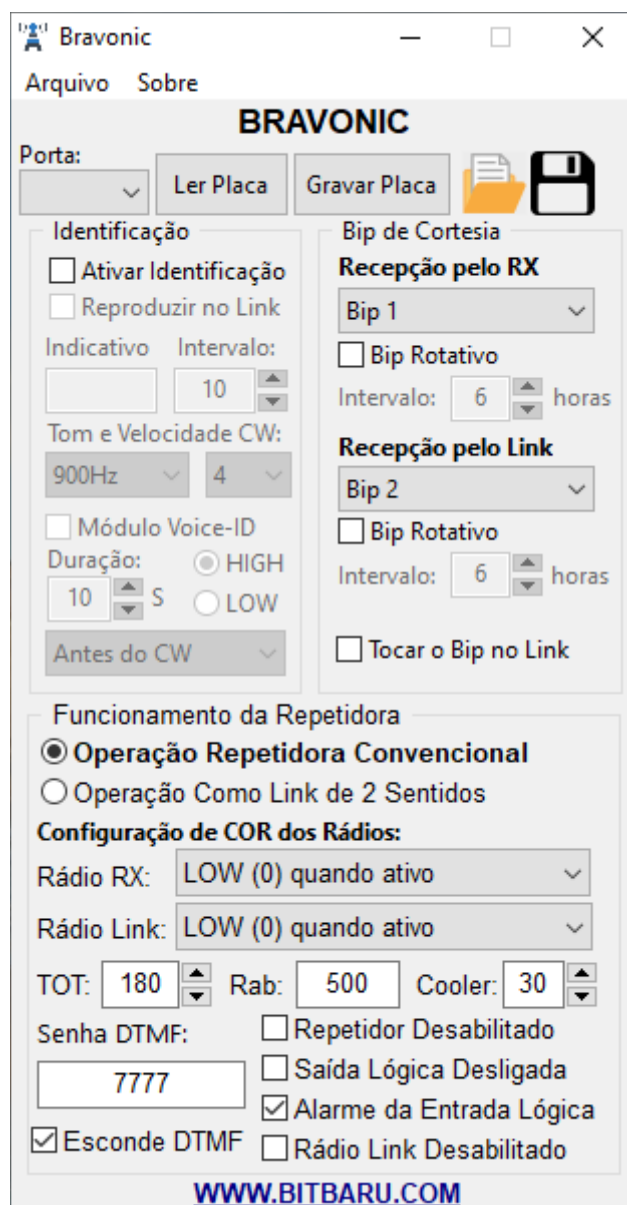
Bravonic

Arquivo Sobre

BRAVONIC

Porta:

Ler Placa

Gravar Placa

Identificação

Ativar Identificação

Reproduzir no Link

Indicativo

Intervalo:

10

Tom e Velocidade CW:

900Hz

4

Módulo Voice-ID

Duração:

10

S

HIGH

LOW

Antes do CW

Bip de Cortesia

Recepção pelo RX

Bip 1

Bip Rotativo

Intervalo: 6 horas

Recepção pelo Link

Bip 2

Bip Rotativo

Intervalo: 6 horas

Tocar o Bip no Link

Funcionamento da Repetidora

Operação Repetidora Convencional

Operação Como Link de 2 Sentidos

Configuração de COR dos Rádios:

Rádio RX: LOW (0) quando ativo

Rádio Link: LOW (0) quando ativo

TOT: 180 Rab: 500 Cooler: 30

Senha DTMF:

7777

Esconde DTMF

Repetidor Desabilitado

Saída Lógica Desligada

Alarme da Entrada Lógica

Rádio Link Desabilitado

WWW.BITBARU.COM